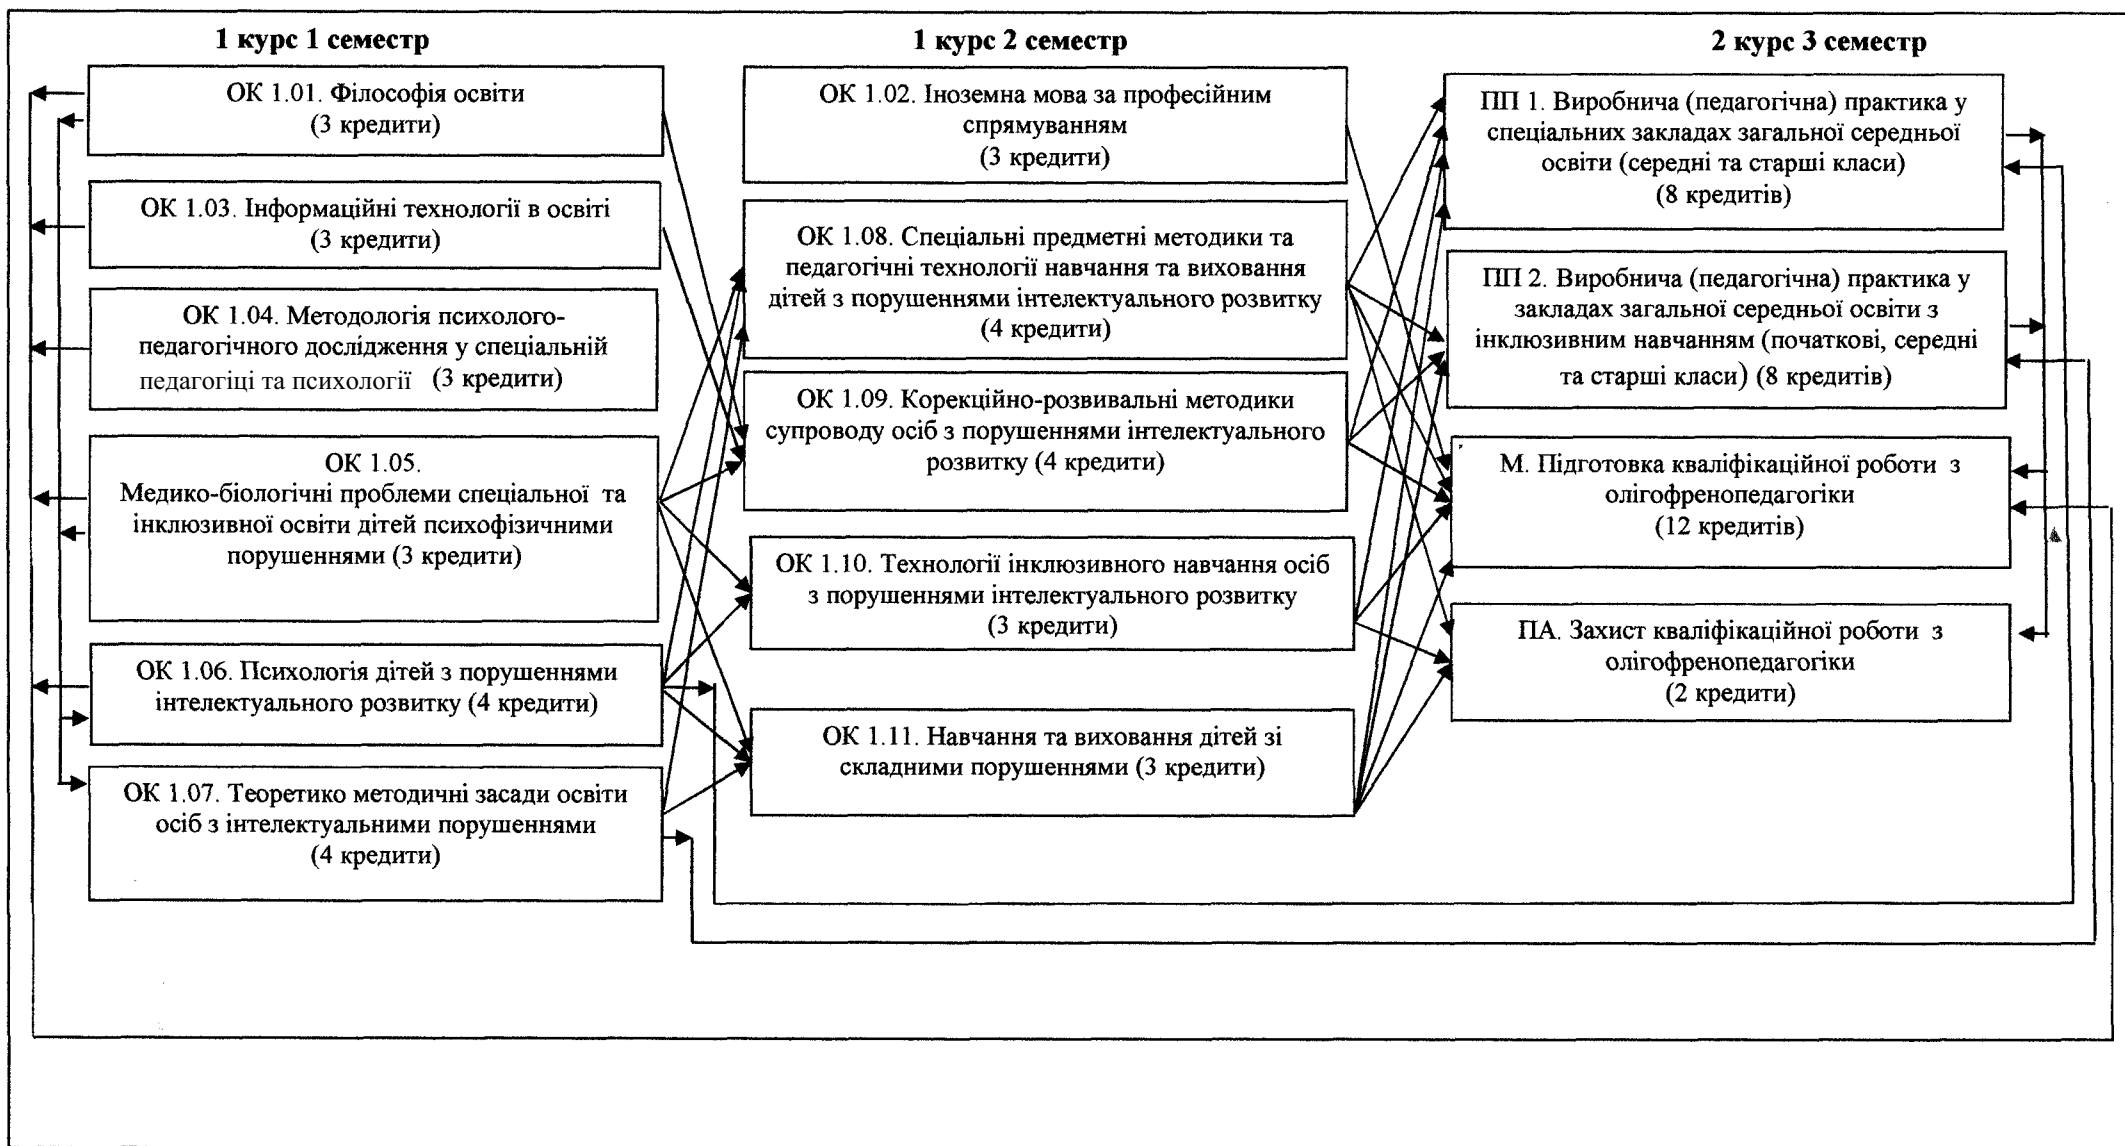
1 курс 1 семестр

ОК 1.01. Філософія освіти (3 кредити)

ОК 1.03. Інформаційні технології в освіті (3 кредити)

ОК 1.04. Методологія психолого-педагогічного дослідження у спеціальній педагогіці та психології (3 кредити)

ОК 1.05. Медико-біологічні проблеми спеціальної та інклюзивної освіти дітей психофізичними порушеннями (3 кредити)

ОК 1.06. Психологія дітей з порушеннями інтелектуального розвитку (4 кредити)

ОК 1.07. Теоретико методичні засади освіти осіб з інтелектуальними порушеннями (4 кредити)

1 курс 2 семестр

ОК 1.02. Іноземна мова за професійним спрямуванням (3 кредити)

ОК 1.08. Спеціальні предметні методики та педагогічні технології навчання та виховання дітей з порушеннями інтелектуального розвитку (4 кредити)

ОК 1.09. Корекційно-розвивальні методики супроводу осіб з порушеннями інтелектуального розвитку (4 кредити)

ОК 1.10. Технології інклюзивного навчання осіб з порушеннями інтелектуального розвитку (3 кредити)

ОК 1.11. Навчання та виховання дітей зі складними порушеннями (3 кредити)

2 курс 3 семестр

ПП 1. Виробнича (педагогічна) практика у спеціальних закладах загальної середньої освіти (середні та старші класи) (8 кредитів)

ПП 2. Виробнича (педагогічна) практика у закладах загальної середньої освіти з інклюзивним навчанням (початкові, середні та старші класи) (8 кредитів)

М. Підготовка кваліфікаційної роботи з олігофренопедагогіки (12 кредитів)

ПА. Захист кваліфікаційної роботи з олігофренопедагогіки (2 кредити)